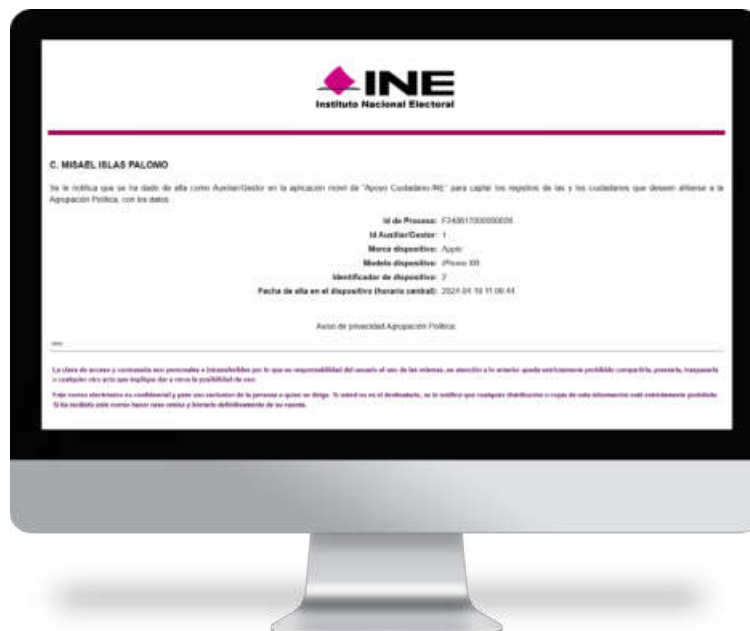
INE
Instituto Nacional Electoral

C. MISAEL ISLAS PALOMO

Se le notifica que se ha dado de alta como Auxiliar/Gestor en la aplicación móvil de "Apoyo Ciudadano-INE" para captar los registros de las y los ciudadanos que deseen afiliarse a la Agrupación Política, con los datos:

Id de Proceso: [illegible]
Id Auxiliar/Gestor: 1
Marca dispositivo: Apple
Modelo dispositivo: iPhone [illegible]
Identificador de dispositivo: 2
Fecha de alta en el dispositivo (horario central): 2024-04-18 11:06:44

Aviso de privacidad Agrupación Política

La clave de acceso y contraseña son personales e intransferibles por lo que es responsabilidad del usuario el uso de las mismas, en atención a lo anterior queda estrictamente prohibido compartirla, prestarla, traspasarla o cualquier otro acto que implique dar a otros la posibilidad de uso.

Este correo electrónico es confidencial y para uso exclusivo de la persona a quien se dirige. Si usted no es el destinatario, se le notifica que cualquier distribución o copia de esta información está estrictamente prohibida. Si ha recibido este correo hacer caso omiso y borrarlo definitivamente de su cuenta.